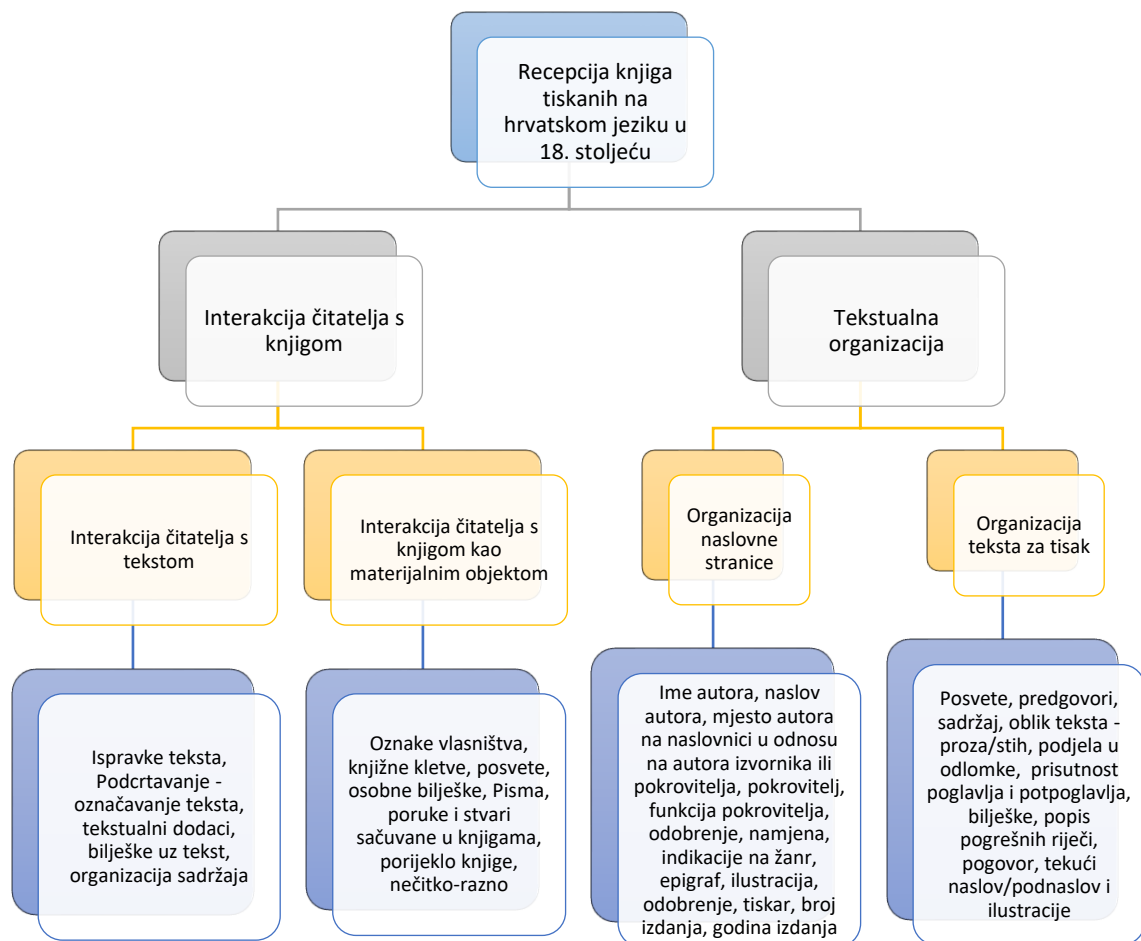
Recepcija knjiga tiskanih na hrvatskom jeziku u 18. stoljeću

Interakcija čitatelja s knjigom

Tekstualna organizacija

Interakcija čitatelja s tekstom

Interakcija čitatelja s knjigom kao materijalnim objektom

Organizacija naslovne stranice

Organizacija teksta za tisak

Ispravke teksta, Podcrtavanje - označavanje teksta, tekstualni dodaci, bilješke uz tekst, organizacija sadržaja

Oznake vlasništva, knjižne kletve, posvete, osobne bilješke, Pisma, poruke i stvari sačuvane u knjigama, porijeklo knjige, nečitko-razno

Ime autora, naslov autora, mjesto autora na naslovnici u odnosu na autora izvornika ili pokrovitelja, pokrovitelj, funkcija pokrovitelja, odobrenje, namjena, indikacije na žanr, epigraf, ilustracija, odobrenje, tiskar, broj izdanja, godina izdanja

Posvete, predgovori, sadržaj, oblik teksta - proza/stih, podjela u odlomke, prisutnost poglavlja i potpoglavlja, bilješke, popis pogrešnih riječi, pogovor, tekući naslov/podnaslov i ilustracije